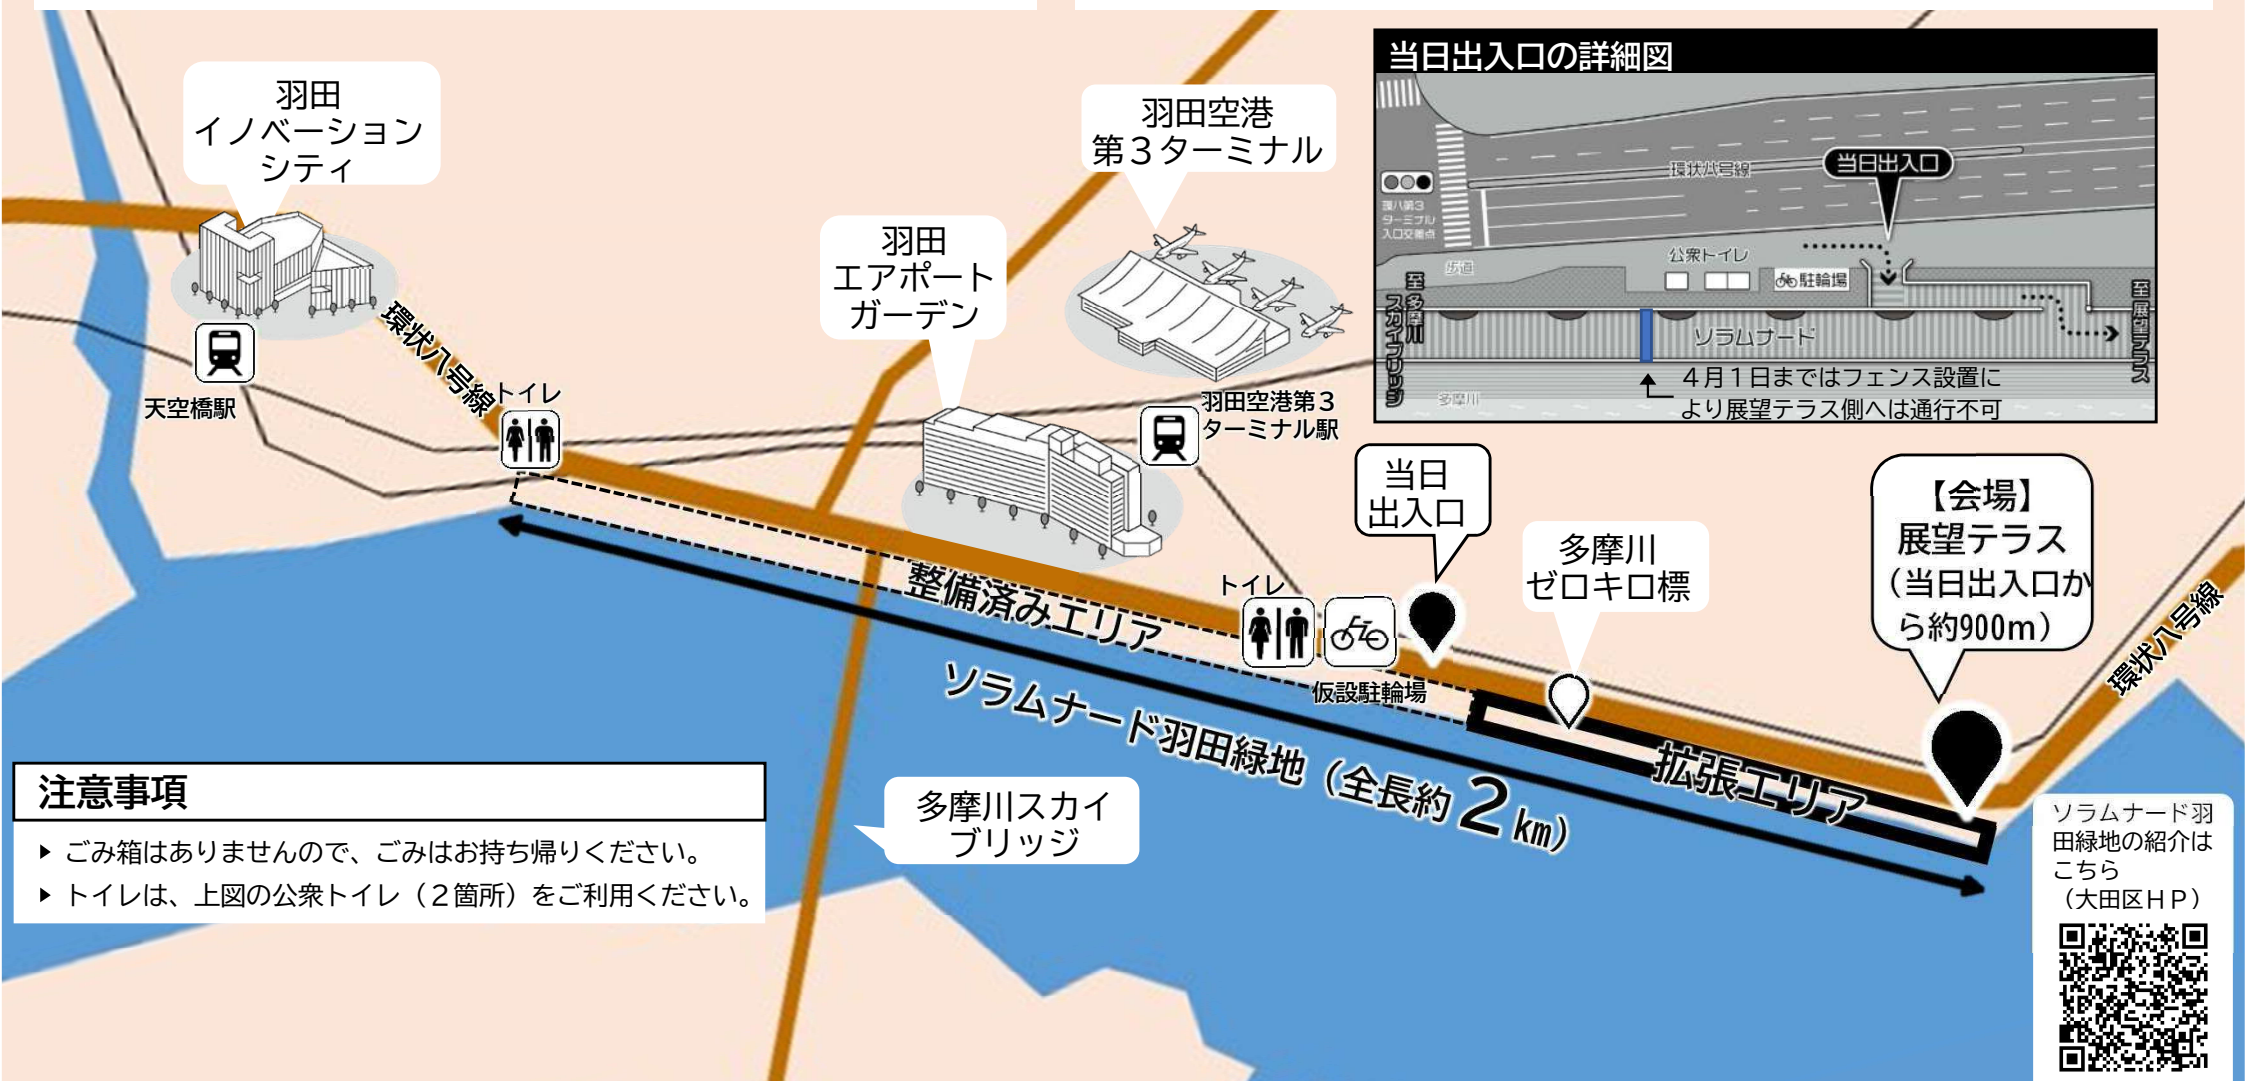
羽田
イノベーション
シティ

天空橋駅

環状八号線

トイレ

羽田
エアポート
ガーデン

羽田空港
第３ターミナル

羽田空港第３
ターミナル駅

当日出入口の詳細図

環状八号線

当日出入口

環八第3ターミナル入口交差点

公衆トイレ

歩道

駐輪場

至多摩川スカイブリッジ

ソラムナード

至展望テラス

多摩川

４月１日まではフェンス設置により展望テラス側へは通行不可

当日
出入口

多摩川
ゼロキロ標

【会場】
展望テラス
（当日出入口から約900m）

環状八号線

整備済みエリア

トイレ

仮設駐輪場

ソラムナード羽田緑地（全長約２km）

拡張エリア

注意事項

▸ ごみ箱はありませんので、ごみはお持ち帰りください。
▸ トイレは、上図の公衆トイレ（２箇所）をご利用ください。

多摩川スカイ
ブリッジ

ソラムナード羽田緑地の紹介はこちら
（大田区ＨＰ）